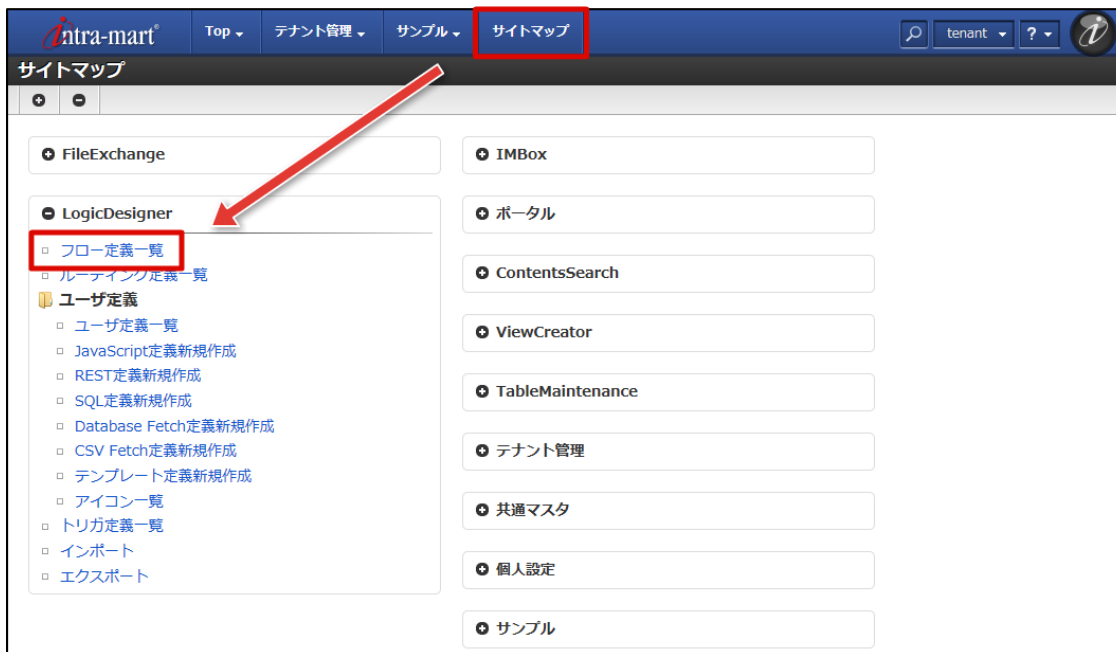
intra-mart®

Top ▾ テナント管理 ▾ サンプル ▾ サイトマップ

tenant ▾ ? ▾

サイトマップ

FileExchange

LogicDesigner

フロー定義一覧
ルーティング定義一覧
ユーザ定義
ユーザ定義一覧
JavaScript定義新規作成
REST定義新規作成
SQL定義新規作成
Database Fetch定義新規作成
CSV Fetch定義新規作成
テンプレート定義新規作成
アイコン一覧
トリガ定義一覧
インポート
エクスポート

IMBox

ポータル

ContentsSearch

ViewCreator

TableMaintenance

テナント管理

共通マスタ

個人設定

サンプル